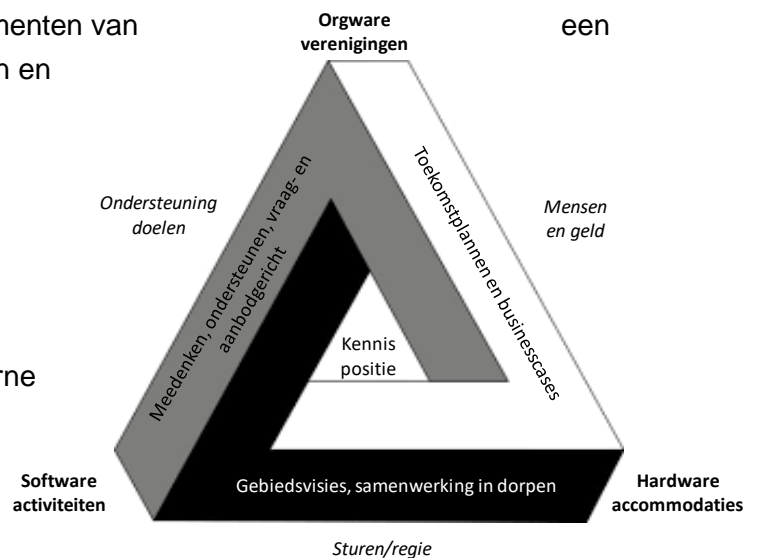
menten van

n en

rne

Orgware verenigingen

een

Ondersteuning doelen

Mensen en geld

Meedenken, ondersteunen, vraag- en aanbodgericht

Toekomstplannen en businesscases

Kennis positie

Software activiteiten

Gebiedsvisies, samenwerking in dorpen

Hardware accommodaties

Sturen/regie